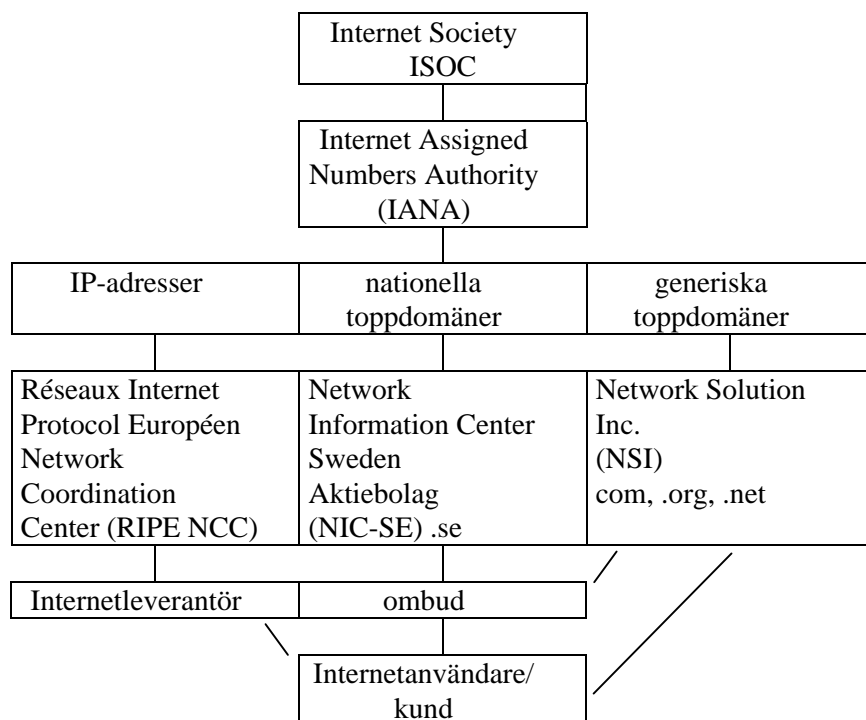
Internet Society
ISOC

Internet Assigned Numbers Authority (IANA)

IP-adresser

nationella toppdomäner

generiska toppdomäner

Réseaux Internet Protocol Européen Network Coordination Center (RIPE NCC)

Network Information Center Sweden Aktiebolag (NIC-SE) .se

Network Solution Inc. (NSI) com, .org, .net

Internetleverantör

ombud

Internetanvändare/ kund